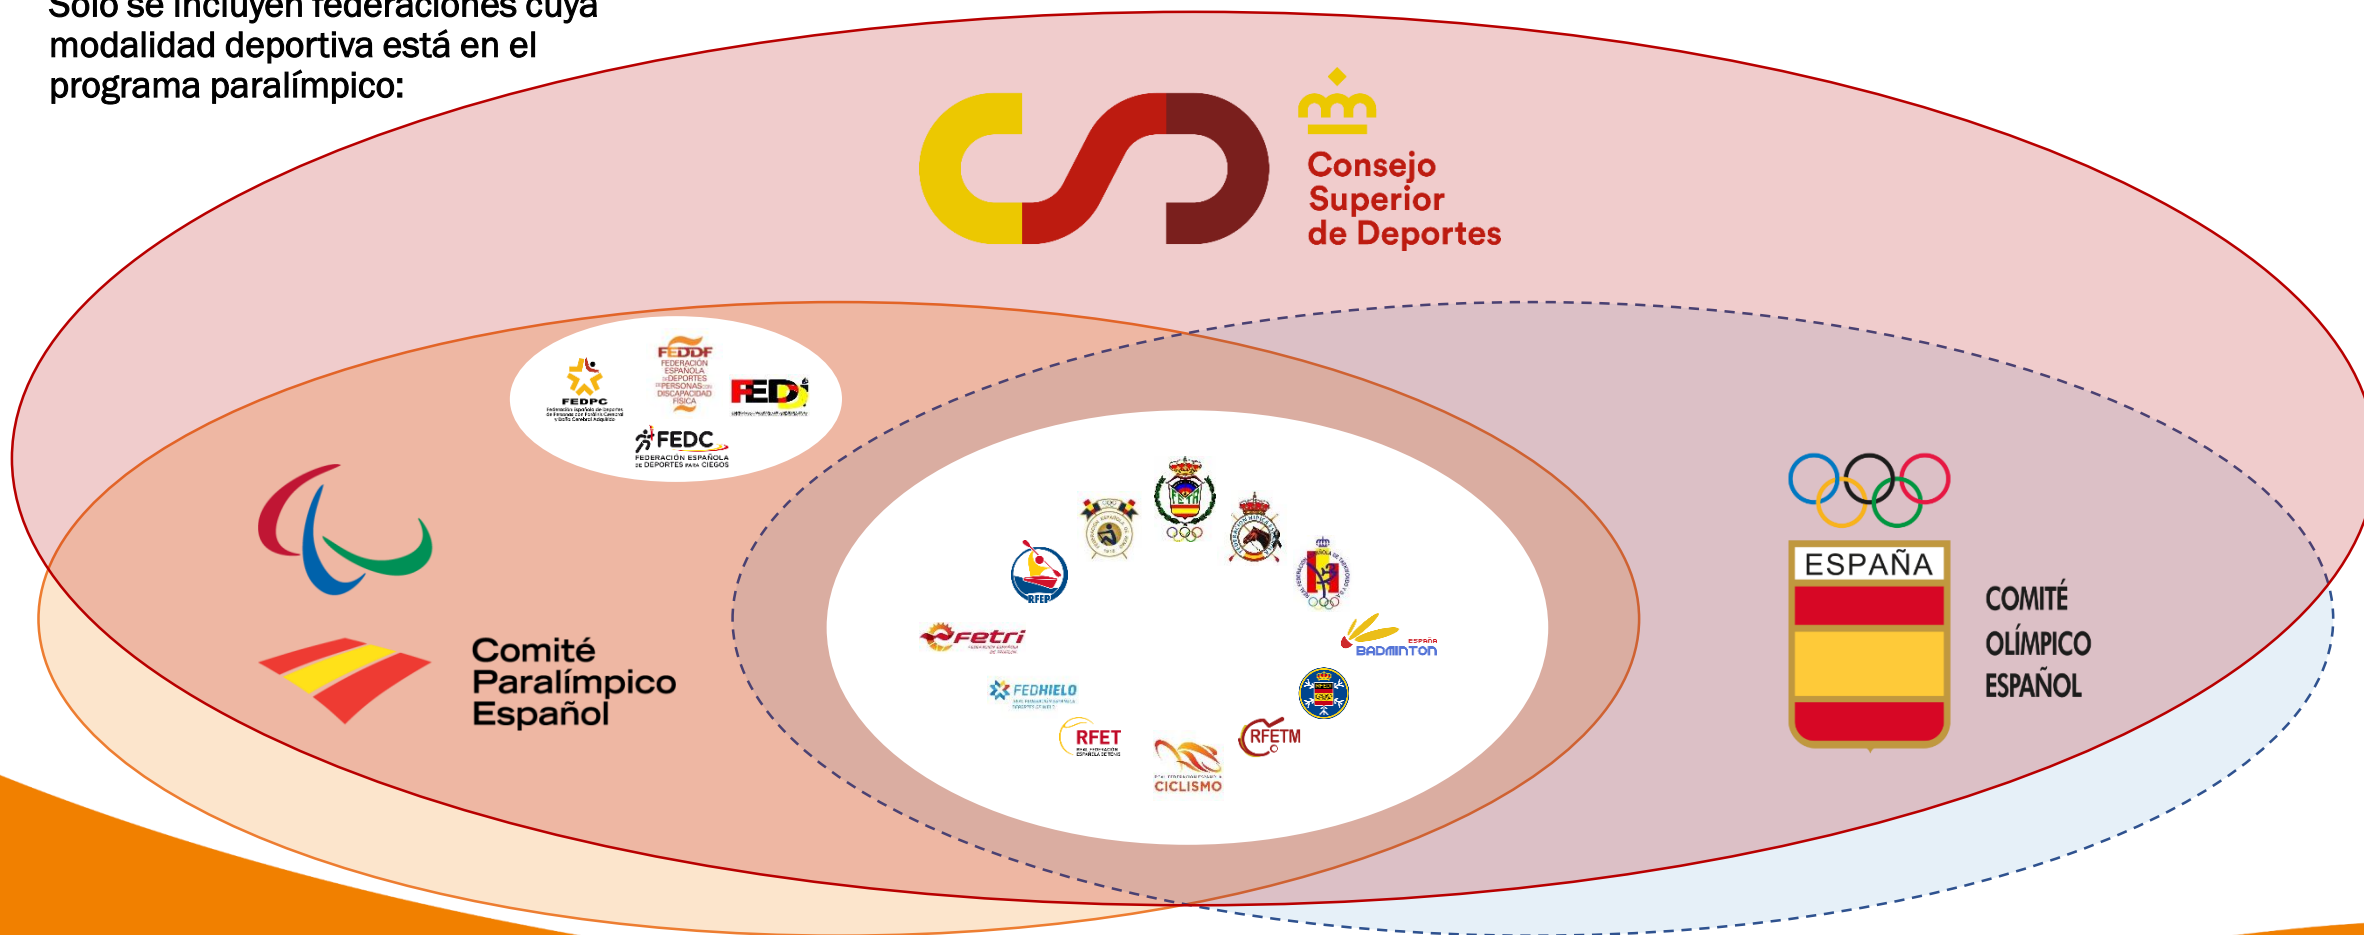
Solo se incluyen federaciones cuya modalidad deportiva está en el programa paralímpico:

Consejo Superior de Deportes

FEDPC
FEDDF FEDERACIÓN ESPAÑOLA DE DEPORTES DE PERSONAS CON DISCAPACIDAD FÍSICA
FEDDI
FEDC FEDERACIÓN ESPAÑOLA DE DEPORTES PARA CIEGOS

Comité Paralímpico Español

RFEP
Fetri
FEDHIELO
RFET
CICLISMO
RFETM
ESPAÑA BADMINTON

ESPAÑA
COMITÉ OLÍMPICO ESPAÑOL